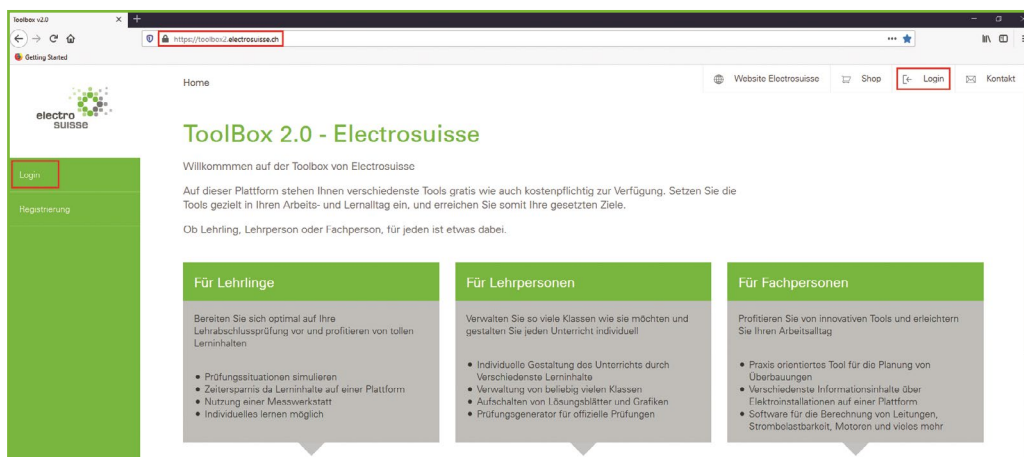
toolbox v2.0

https://toolbox2.electrosuisse.ch

Getting Started

electro suisse

Login

Registrierung

Home

Website Electrosuisse

Shop

Login

Kontakt

ToolBox 2.0 - Electrosuisse

Willkommmen auf der Toolbox von Electrosuisse

Auf dieser Plattform stehen Ihnen verschiedenste Tools gratis wie auch kostenpflichtig zur Verfügung. Setzen Sie die Tools gezielt in Ihren Arbeits- und Lernalltag ein, und erreichen Sie somit Ihre gesetzten Ziele.

Ob Lehrling, Lehrperson oder Fachperson, für jeden ist etwas dabei.

Für Lehrlinge

Bereiten Sie sich optimal auf Ihre Lehrabschlussprüfung vor und profitieren von tollen Lerninhalten

• Prüfungssituationen simulieren
• Zeitersparnis da Lerninhalte auf einer Plattform
• Nutzung einer Messwerkstatt
• Individuelles lernen möglich

Für Lehrpersonen

Verwalten Sie so viele Klassen wie sie möchten und gestalten Sie jeden Unterricht individuell

• Individuelle Gestaltung des Unterrichts durch Verschiedenste Lerninhalte
• Verwaltung von beliebig vielen Klassen
• Aufschalten von Lösungsblätter und Grafiken
• Prüfungsgenerator für offizielle Prüfungen

Für Fachpersonen

Profitieren Sie von innovativen Tools und erleichtern Sie Ihren Arbeitsalltag

• Praxis orientiertes Tool für die Planung von Überbauungen
• Verschiedenste Informationsinhalte über Elektroinstallationen auf einer Plattform
• Software für die Berechnung von Leitungen, Strombelastbarkeit, Motoren und vieles mehr